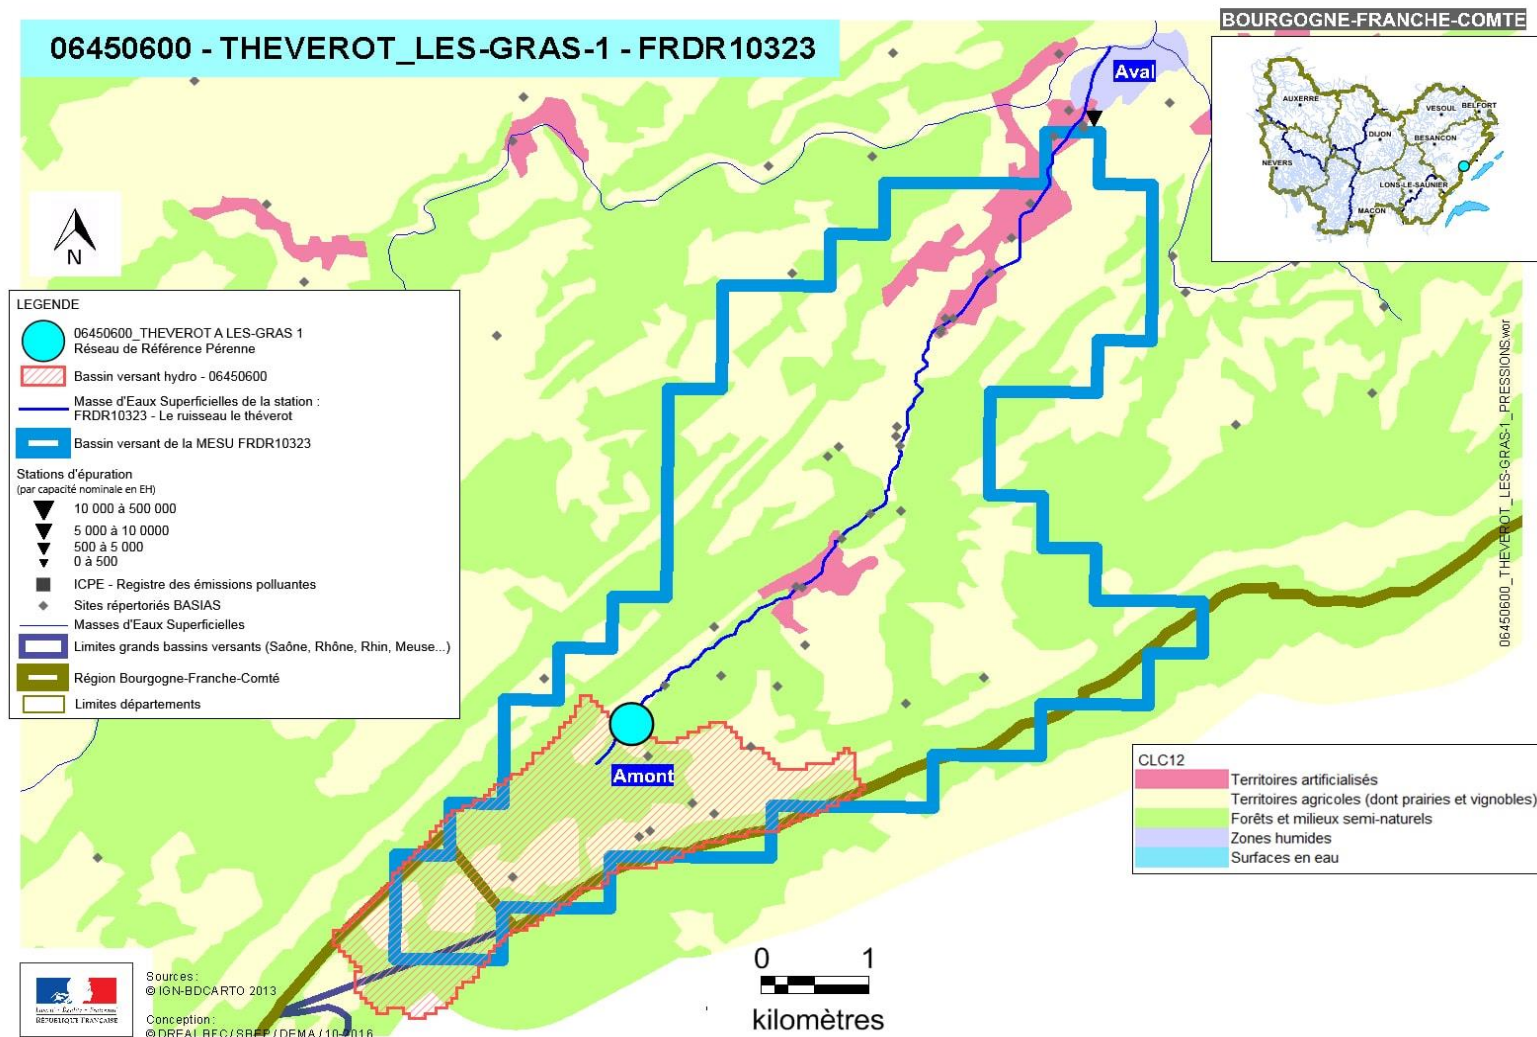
06450600 - THEVEROT_LES-GRAS-1 - FRDR10323

BOURGOGNE-FRANCHE-COMTE

AUXERRE
VESOUL
BELFORT
DIJON
BESANCON
NEVERS
LONS-LE-SAUNIER
MACON

Aval

N

LEGENDE
06450600_THEVEROT A LES-GRAS 1
Réseau de Référence Pérenne
Bassin versant hydro - 06450600
Masse d'Eaux Superficielles de la station : FRDR10323 - Le ruisseau le théverot
Bassin versant de la MESU FRDR10323
Stations d'épuration
(par capacité nominale en EH)
10 000 à 500 000
5 000 à 10 0000
500 à 5 000
0 à 500
ICPE - Registre des émissions polluantes
Sites répertoriés BASIAS
Masses d'Eaux Superficielles
Limites grands bassins versants (Saône, Rhône, Rhin, Meuse...)
Région Bourgogne-Franche-Comté
Limites départements

06450600_THEVEROT_LES-GRAS-1_PRESSIONS.wor

Amont

CLC12
Territoires artificialisés
Territoires agricoles (dont prairies et vignobles)
Forêts et milieux semi-naturels
Zones humides
Surfaces en eau

Sources :
© IGN-BDCARTO 2013
Conception :
© DREAL BFC / SBEP / DEMA / 10-2016

0 1
kilomètres